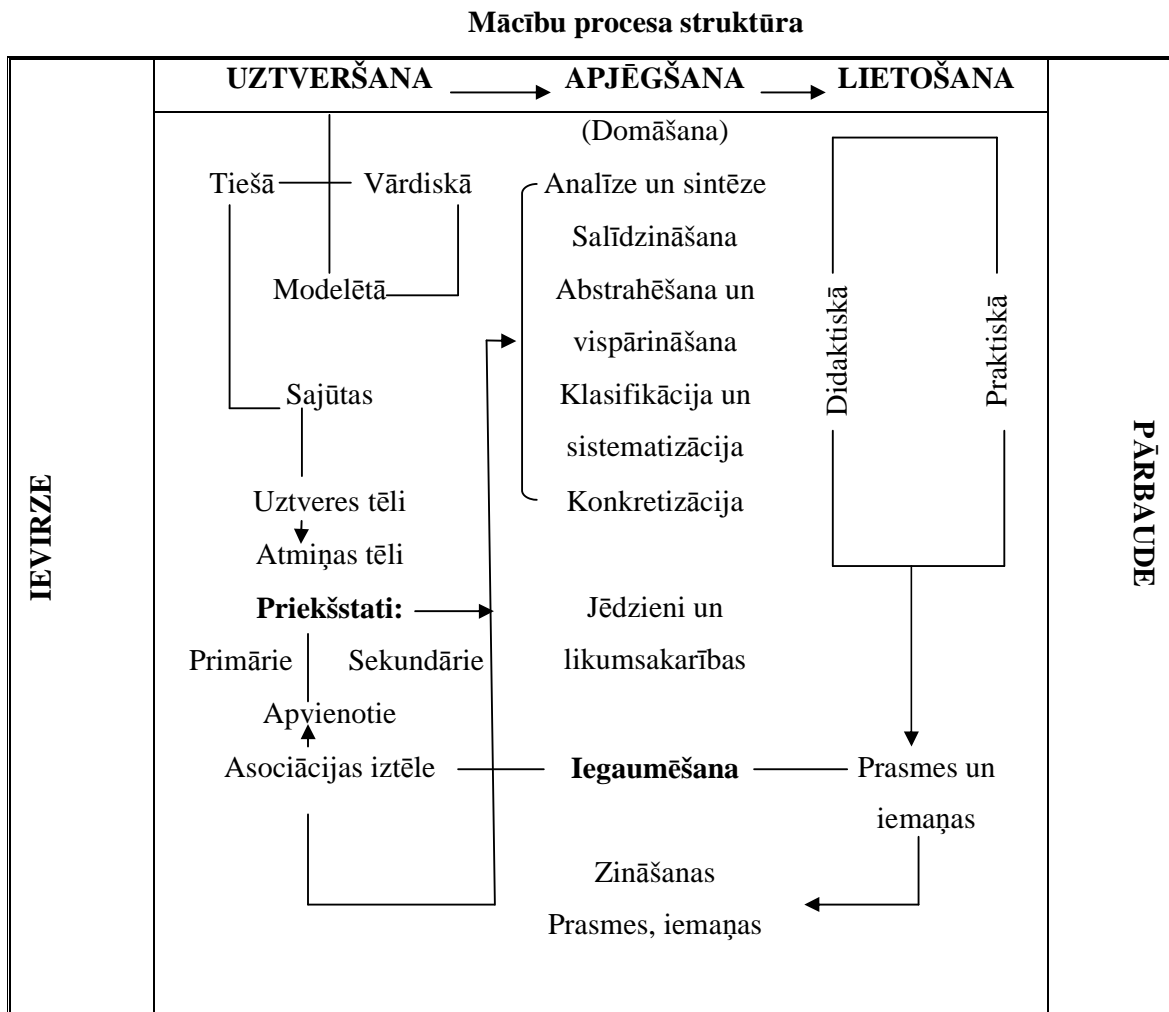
**Mācību procesa struktūra**

IEVIRZE

UZTVERŠANA APJĒGŠANA LIETOŠANA

(Domāšana)

Tiešā Vārdiskā

Modelētā

Sajūtas

Uztveres tēli

Atmiņas tēli

**Priekšstati:**

Primārie Sekundārie

Apvienotie

Asociācijas iztēle

Analīze un sintēze

Salīdzināšana

Abstrahēšana un vispārināšana

Klasifikācija un sistematizācija

Konkretizācija

Jēdzieni un likumsakarības

**Iegaumēšana**

Didaktiskā

Praktiskā

Prasmes un iemaņas

Zināšanas

Prasmes, iemaņas

PĀRBAUDE